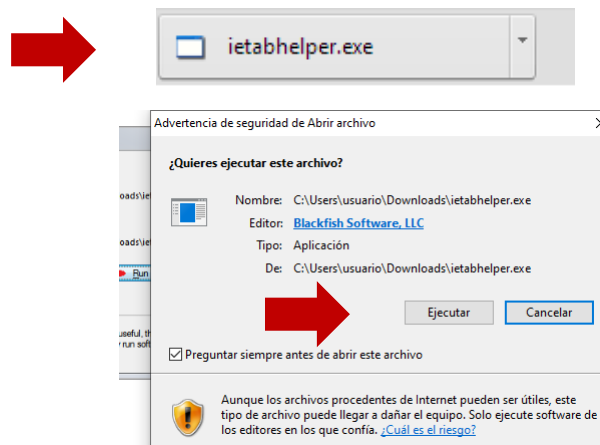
ietabhelper.exe

oads\ie
oads\ie
Run
useful, th
run sof

Advertencia de seguridad de Abrir archivo

¿Quieres ejecutar este archivo?

Nombre: C:\Users\usuario\Downloads\ietabhelper.exe
Editor: Blackfish Software, LLC
Tipo: Aplicación
De: C:\Users\usuario\Downloads\ietabhelper.exe

Ejecutar
Cancelar

Preguntar siempre antes de abrir este archivo

Aunque los archivos procedentes de Internet pueden ser útiles, este tipo de archivo puede llegar a dañar el equipo. Solo ejecute software de los editores en los que confía. ¿Cuál es el riesgo?